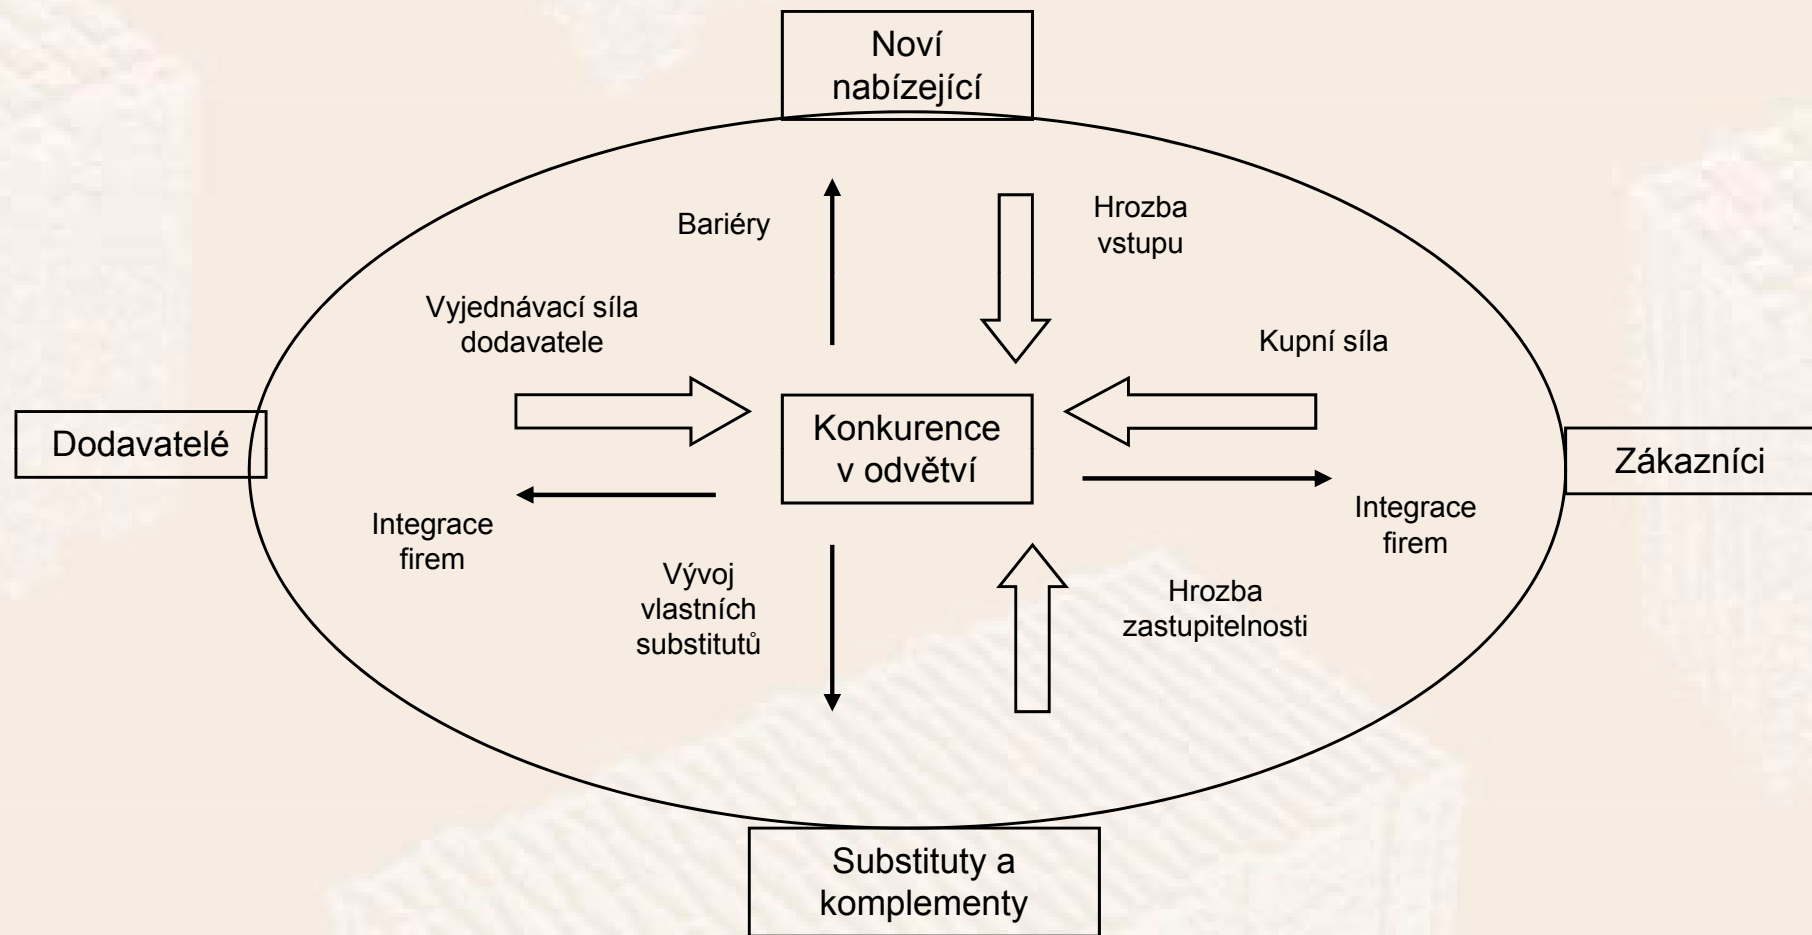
Noví nabízející

Bariéry

Hrozba vstupu

Vyjednávací síla dodavatele

Kupní síla

Dodavatelé

Konkurence v odvětví

Zákazníci

Integrace firem

Integrace firem

Vývoj vlastních substitutů

Hrozba zastupitelnosti

Substituty a komplementy